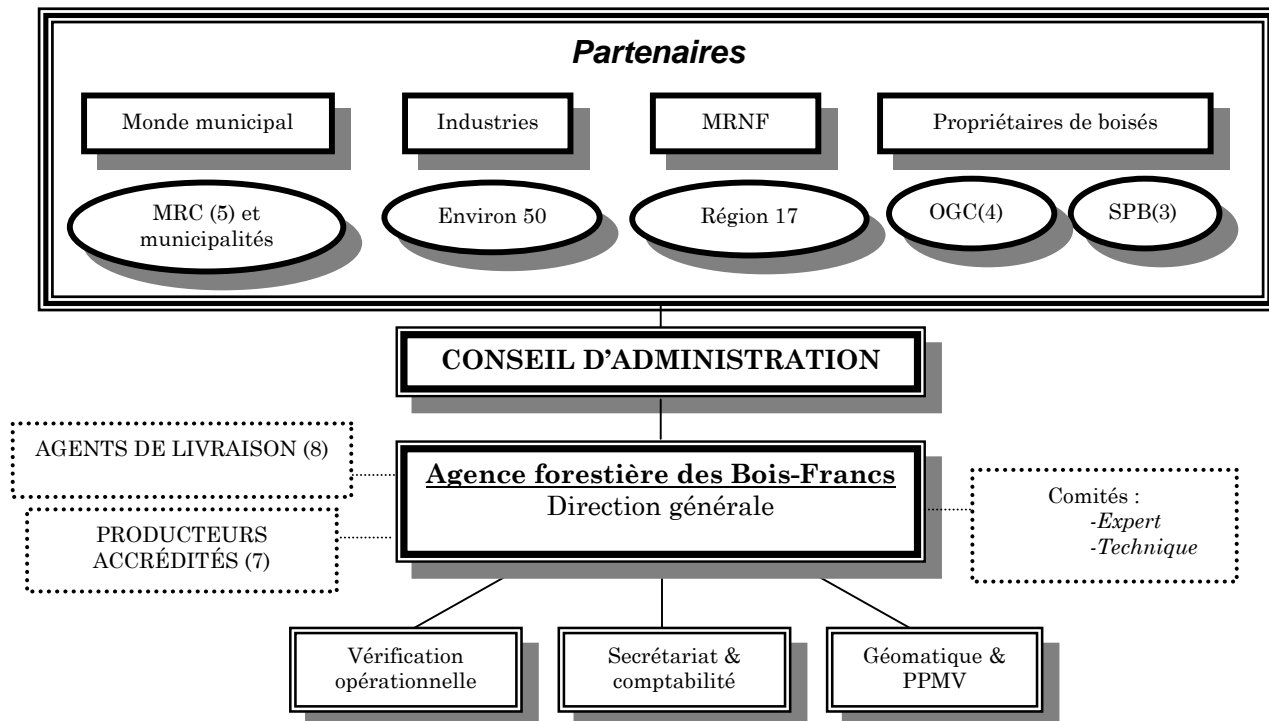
Partenaires

Monde municipal

Industries

MRNF

Propriétaires de boisés

MRC (5) et municipalités

Environ 50

Région 17

OGC(4)

SPB(3)

CONSEIL D'ADMINISTRATION

AGENTS DE LIVRAISON (8)

PRODUCTEURS ACCRÉDITÉS (7)

Agence forestière des Bois-Francs
Direction générale

Comités :
-Expert
-Technique

Vérification opérationnelle

Secrétariat & comptabilité

Géomatique & PPMV